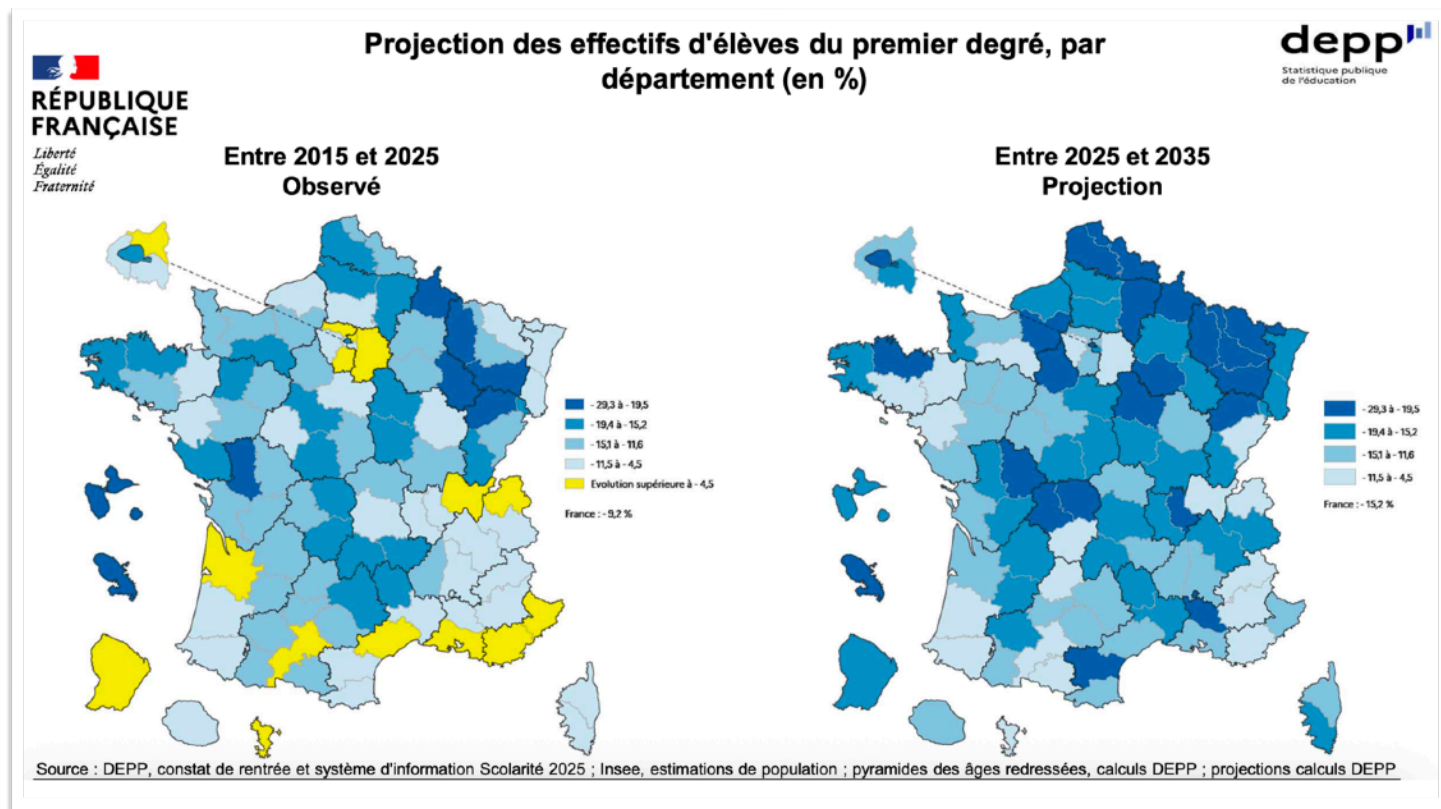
RÉPUBLIQUE FRANÇAISE
Liberté
Égalité
Fraternité

Projection des effectifs d'élèves du premier degré, par département (en %)

depp
Statistique publique de l'éducation

Entre 2015 et 2025
Observé

- 29,3 à - 19,5
- 19,4 à - 15,2
- 15,1 à - 11,6
- 11,5 à - 4,5
Evolution supérieure à - 4,5

France : - 9,2 %

Entre 2025 et 2035
Projection

- 29,3 à - 19,5
- 19,4 à - 15,2
- 15,1 à - 11,6
- 11,5 à - 4,5

France : - 15,2 %

Source : DEPP, constat de rentrée et système d'information Scolarité 2025 ; Insee, estimations de population ; pyramides des âges redressées, calculs DEPP ; projections calculs DEPP